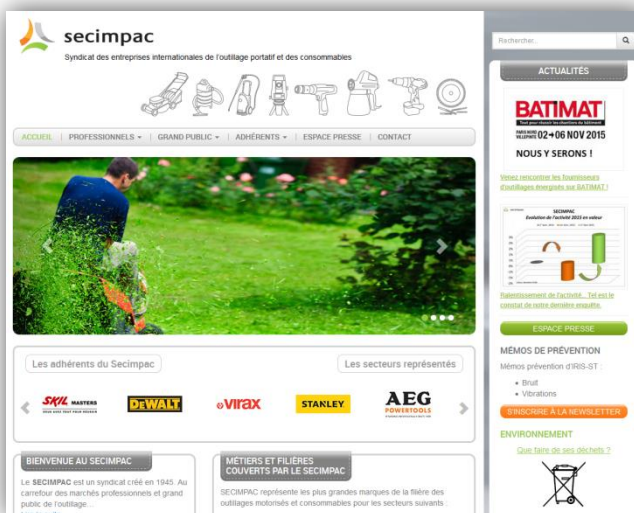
secimpac

Syndicat des entreprises internationales de l'outillage portatif et des consommables

ACCUEIL | PROFESSIONNELS ▾ | GRAND PUBLIC ▾ | ADHÉRENTS ▾ | ESPACE PRESSE | CONTACT

Les adhérents du Secimpac

Les secteurs représentés

SKIL MASTERS

DEWALT

virax

STANLEY

AEG POWERTOOLS

BIENVENUE AU SECIMPAC

Le SECIMPAC est un syndicat créé en 1945. Au carrefour des marchés professionnels et grand public de l'outillage...

MÉTIERS ET FILIÈRES COUVERTS PAR LE SECIMPAC

SECIMPAC représente les plus grandes marques de la filière des outillages motorisés et consommables pour les secteurs suivants...

Rechercher...

ACTUALITÉS

BATIMAT

PARIS NORD VILLEPINTE 02→06 NOV 2015

NOUS Y SERONS !

Venez rencontrer les fournisseurs d'outillages énergisés sur BATIMAT !

SECIMPAC
Evolution de l'activité 2015 en valeur

Ralentissement de l'activité... Tel est le constat de notre dernière enquête.

ESPACE PRESSE

MÉMOS DE PRÉVENTION

Mémos prévention d'IRIS-ST :

• Bruit
• Vibrations

S'INSCRIRE À LA NEWSLETTER

ENVIRONNEMENT

Que faire de ses déchets ?